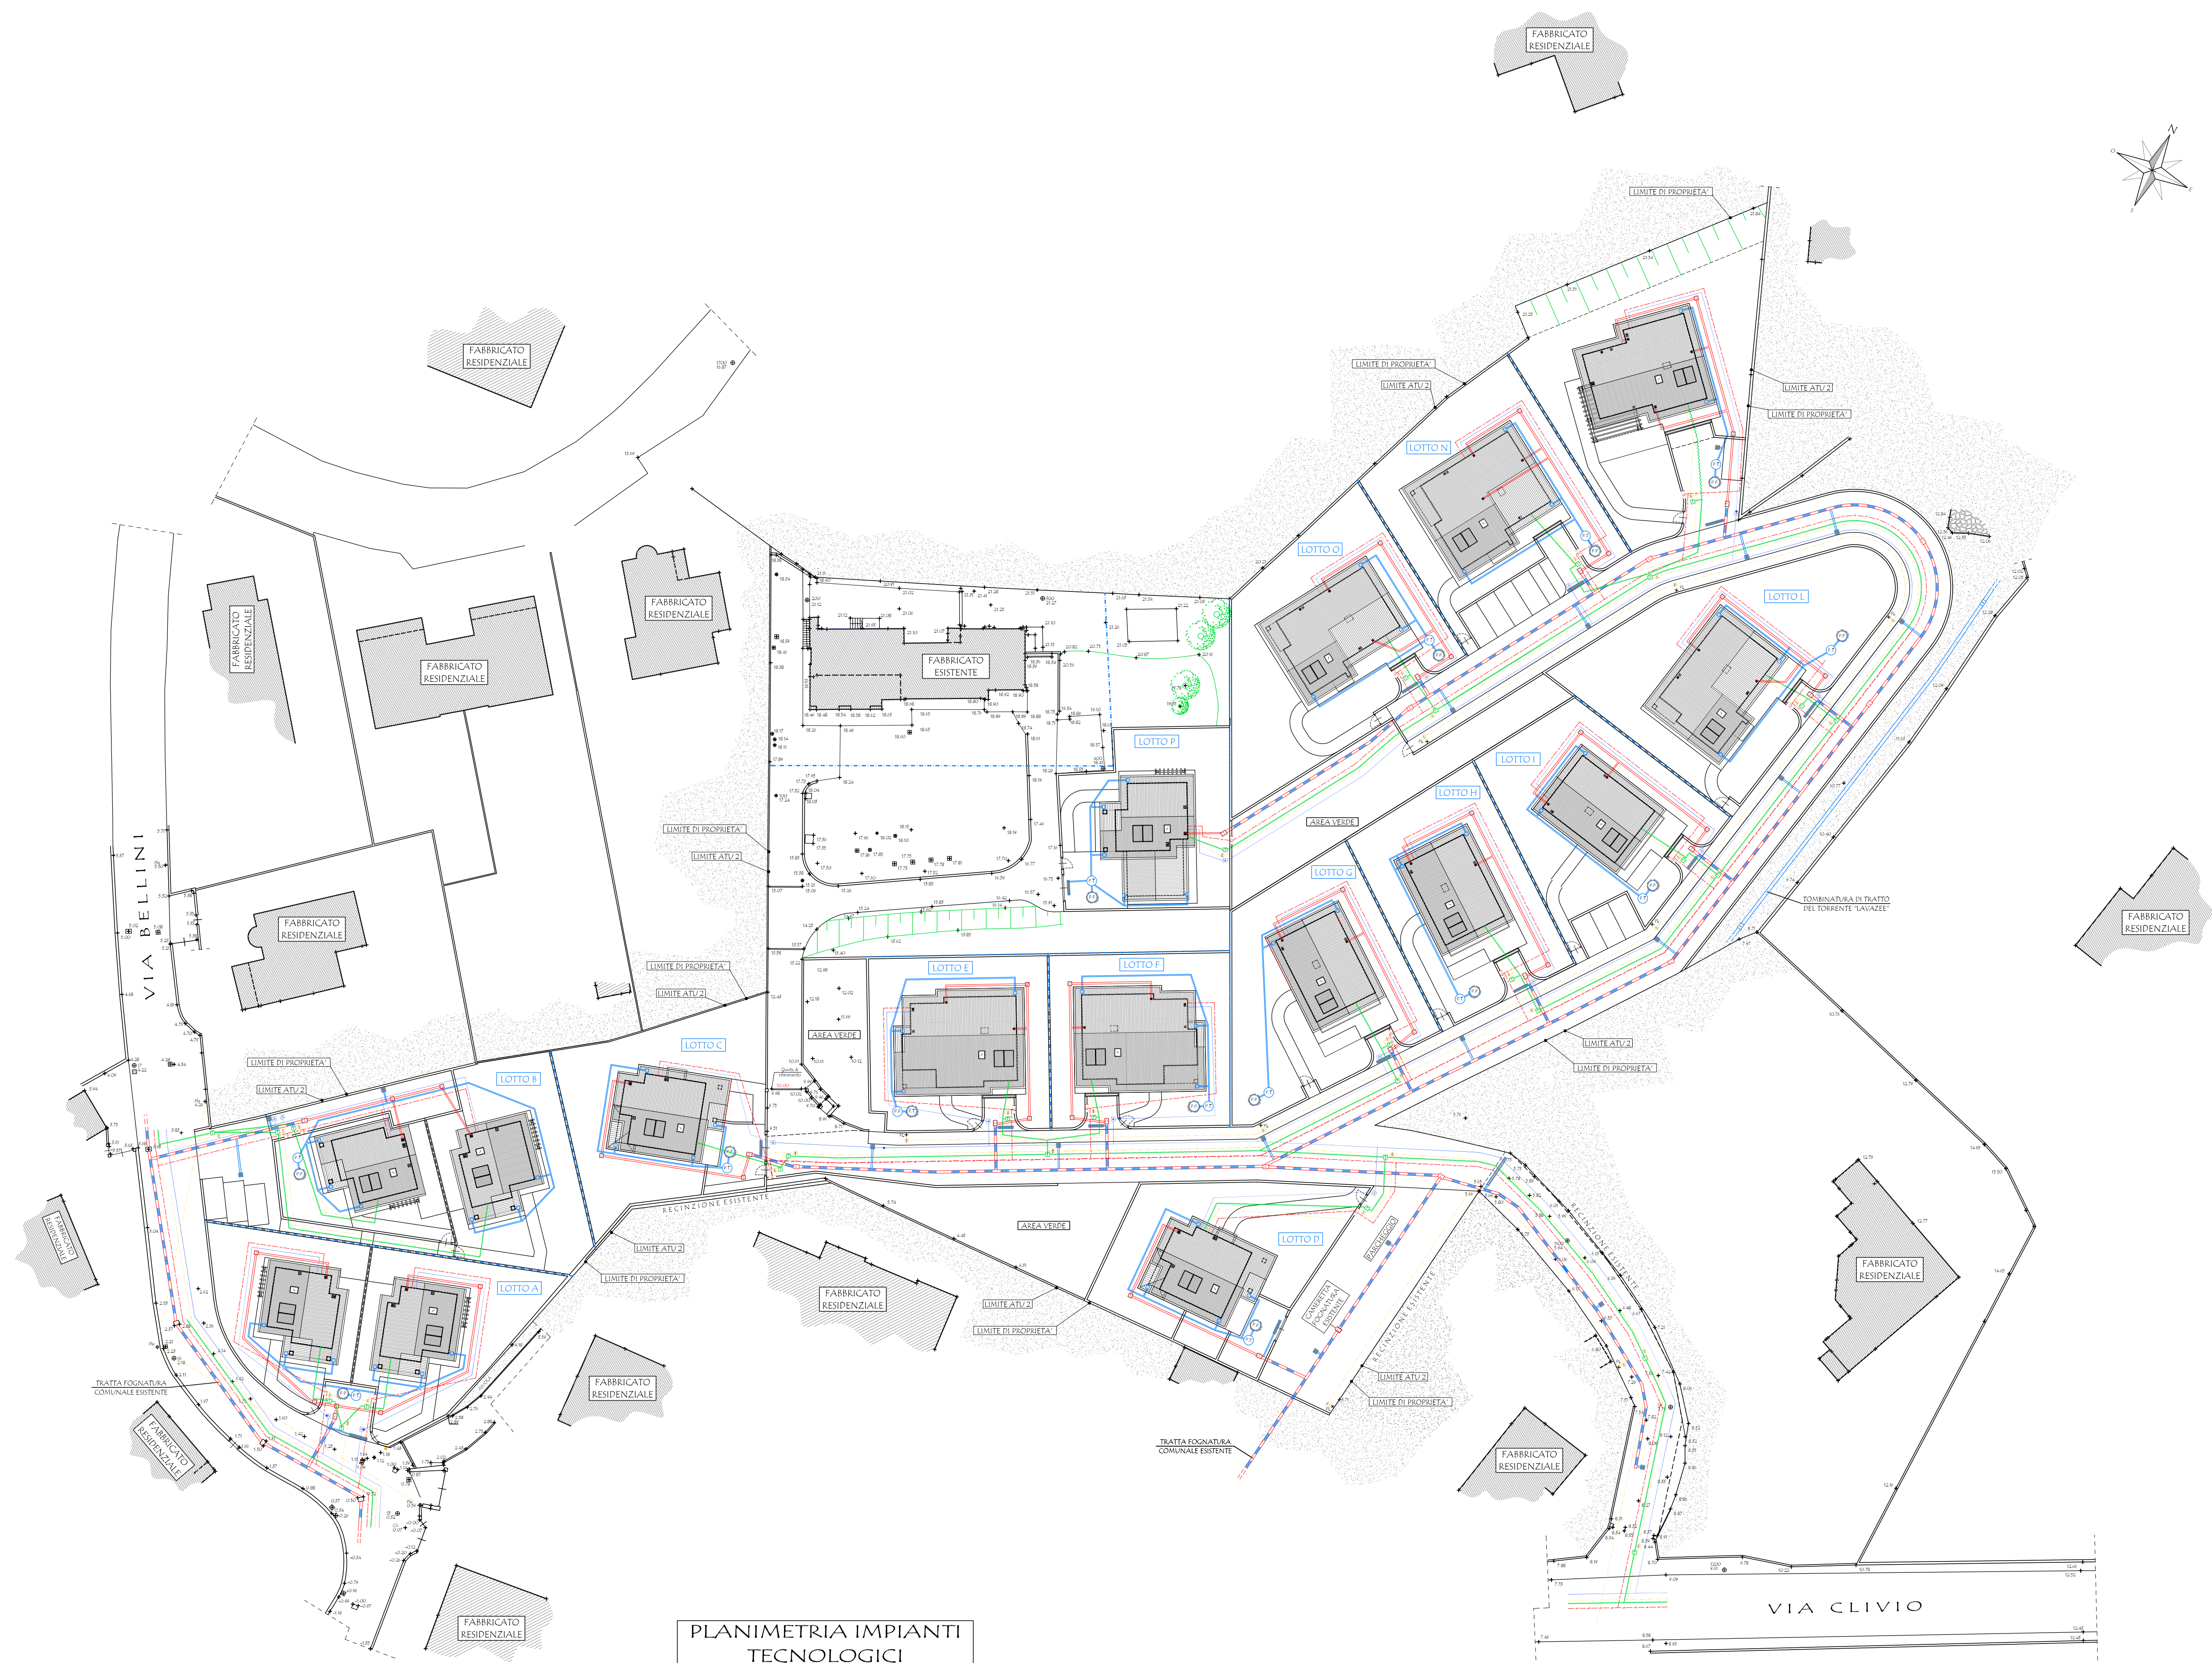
FABBRICATO RESIDENZIALE

LIMITE DI PROPRIETA'

FABBRICATO RESIDENZIALE

LIMITE DI PROPRIETA'
LIMITE ATU 2

LIMITE ATU 2
LIMITE DI PROPRIETA'

LOTTO N

FABBRICATO RESIDENZIALE

FABBRICATO RESIDENZIALE

FABBRICATO RESIDENZIALE

FABBRICATO ESISTENTE

LOTTO O

LOTTO L

LOTTO P

LOTTO I

LOTTO H

AREA VERDE

LIMITE DI PROPRIETA'
LIMITE ATU 2

LOTTO G

TOMBINATURA DI TRATTO DEL TORRENTE "LAVAZEE"

FABBRICATO RESIDENZIALE

V I A B E L L I N I

FABBRICATO RESIDENZIALE

LIMITE DI PROPRIETA'
LIMITE ATU 2

LOTTO E

LOTTO F

AREA VERDE

LOTTO C

LIMITE DI PROPRIETA'
LIMITE ATU 2

LOTTO B

LIMITE ATU 2
LIMITE DI PROPRIETA'

FABBRICATO RESIDENZIALE

RECINZIONE ESISTENTE

LIMITE ATU 2
LIMITE DI PROPRIETA'

AREA VERDE

LOTTO D

PARCHEGGIO

CAMERETTA FOGNATURA ESISTENTE

RECINZIONE ESISTENTE

RECINZIONE ESISTENTE

FABBRICATO RESIDENZIALE

FABBRICATO RESIDENZIALE

LOTTO A

FABBRICATO RESIDENZIALE

LIMITE ATU 2
LIMITE DI PROPRIETA'

LIMITE ATU 2
LIMITE DI PROPRIETA'

TRATTA FOGNATURA COMUNALE ESISTENTE

TRATTA FOGNATURA COMUNALE ESISTENTE

FABBRICATO RESIDENZIALE

FABBRICATO RESIDENZIALE

FABBRICATO RESIDENZIALE

FABBRICATO RESIDENZIALE

V I A C L I V I O

PLANIMETRIA IMPIANTI TECNOLOGICI